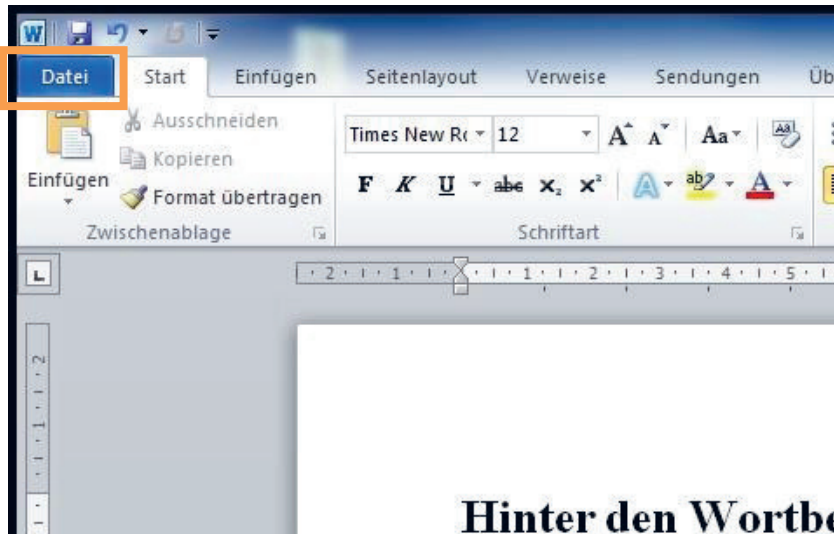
W

Datei | Start | Einfügen | Seitenlayout | Verweise | Sendungen | Üb

Ausschneiden
Kopieren
Einfügen
Format übertragen
Zwischenablage

Times New R | 12
A A Aa
F K U abc $x_2$ $x^2$
A ab A
Schriftart

L

· 2 · 1 · 1 · 1 · 1 · 1 · 2 · 1 · 3 · 1 · 4 · 1 · 5 · 1

· 2 · 1 · 1 ·

Hinter den Wortb